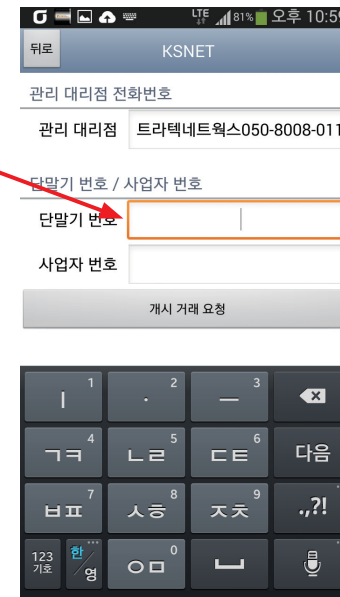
LTE 81% 오후 10:5
뒤로
KSNET
관리 대리점 전화번호
관리 대리점 트라텍네트웍스050-8008-011
단말기 번호 / 사업자 번호
단말기 번호
사업자 번호
개시 거래 요청
1 ㅣ
2 ·
3 ㅡ
4 ㄱㅋ
5 ㄴㄹ
6 ㄷㅌ
다음
7 ㅂㅍ
8 ㅅㅎ
9 ㅈㅊ
.,?!
123 기호
한/영
0 ㅇㅁ